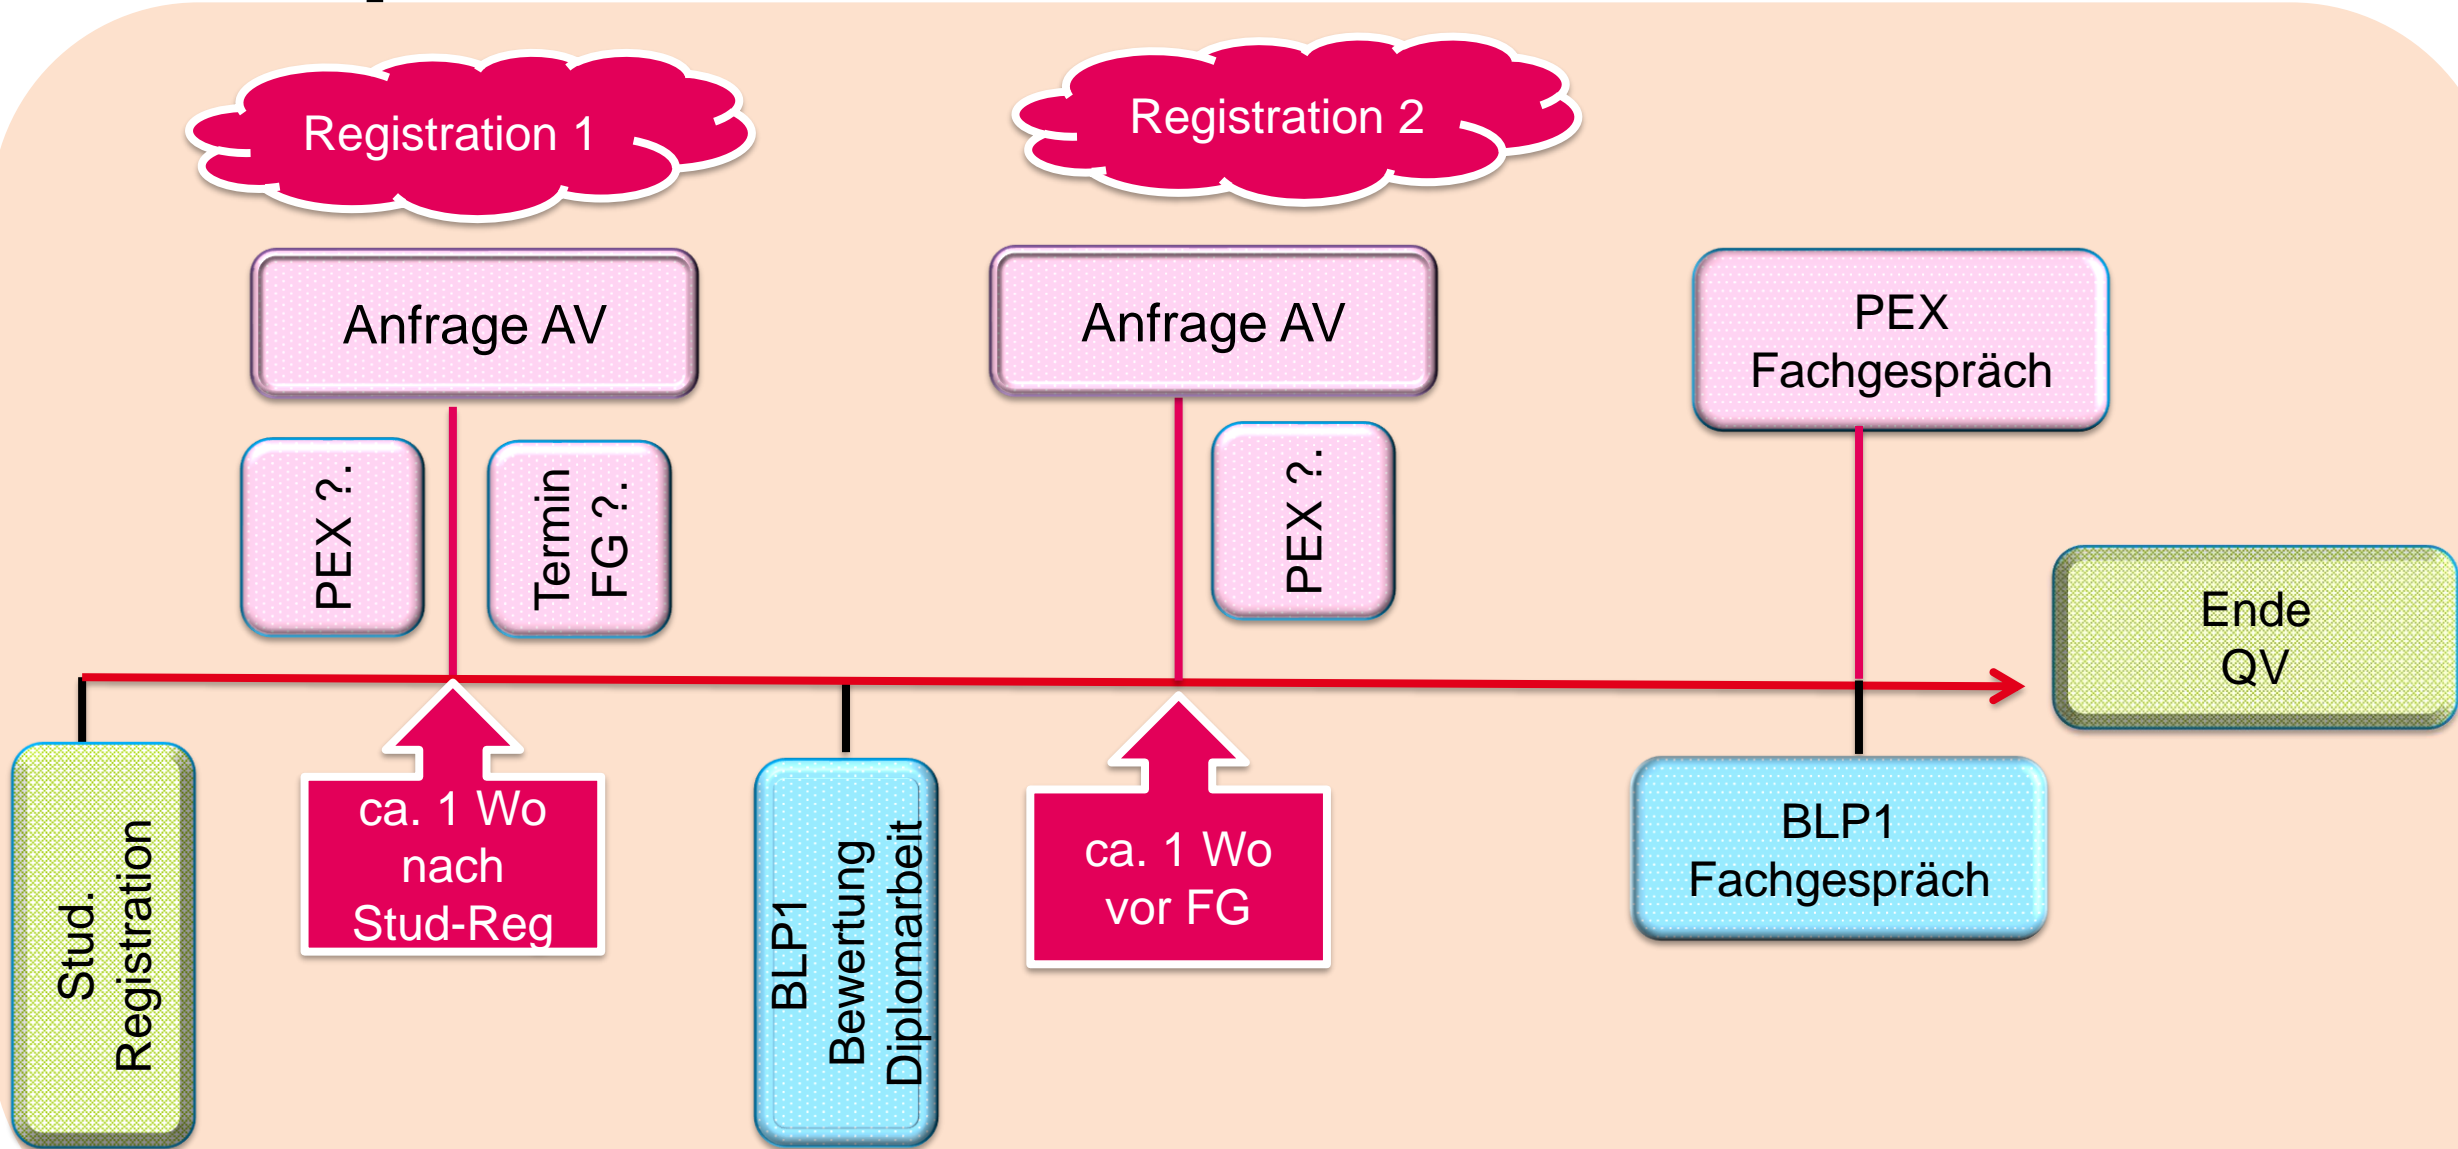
Registration 1

Registration 2

Anfrage AV

Anfrage AV

PEX Fachgespräch

PEX ?.

Termin FG ?.

PEX ?.

Ende QV

Stud. Registration

ca. 1 Wo nach Stud-Reg

BLP1 Bewertung Diplomarbeit

ca. 1 Wo vor FG

BLP1 Fachgespräch